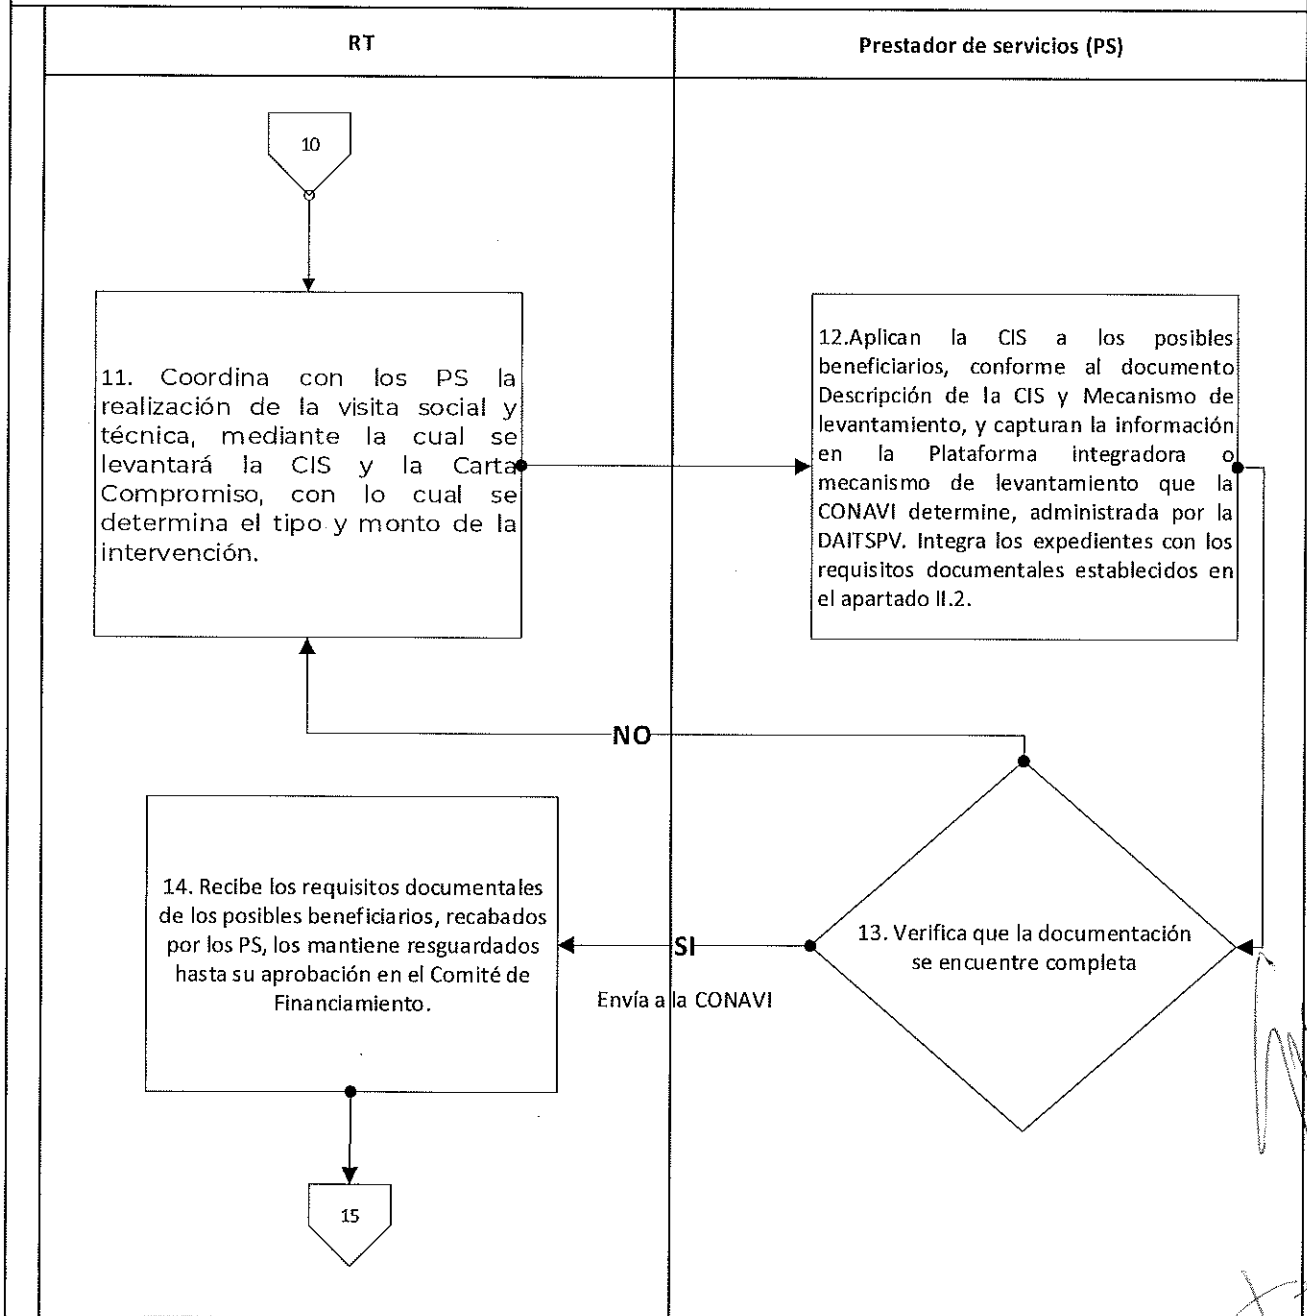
RT

Prestador de servicios (PS)

10

11. Coordina con los PS la realización de la visita social y técnica, mediante la cual se levantará la CIS y la Carta Compromiso, con lo cual se determina el tipo y monto de la intervención.

12.Aplican la CIS a los posibles beneficiarios, conforme al documento Descripción de la CIS y Mecanismo de levantamiento, y capturan la información en la Plataforma integradora o mecanismo de levantamiento que la CONAVI determine, administrada por la DAITSPV. Integra los expedientes con los requisitos documentales establecidos en el apartado II.2.

NO

14. Recibe los requisitos documentales de los posibles beneficiarios, recabados por los PS, los mantiene resguardados hasta su aprobación en el Comité de Financiamiento.

SI

Envía a la CONAVI

13. Verifica que la documentación se encuentre completa

15